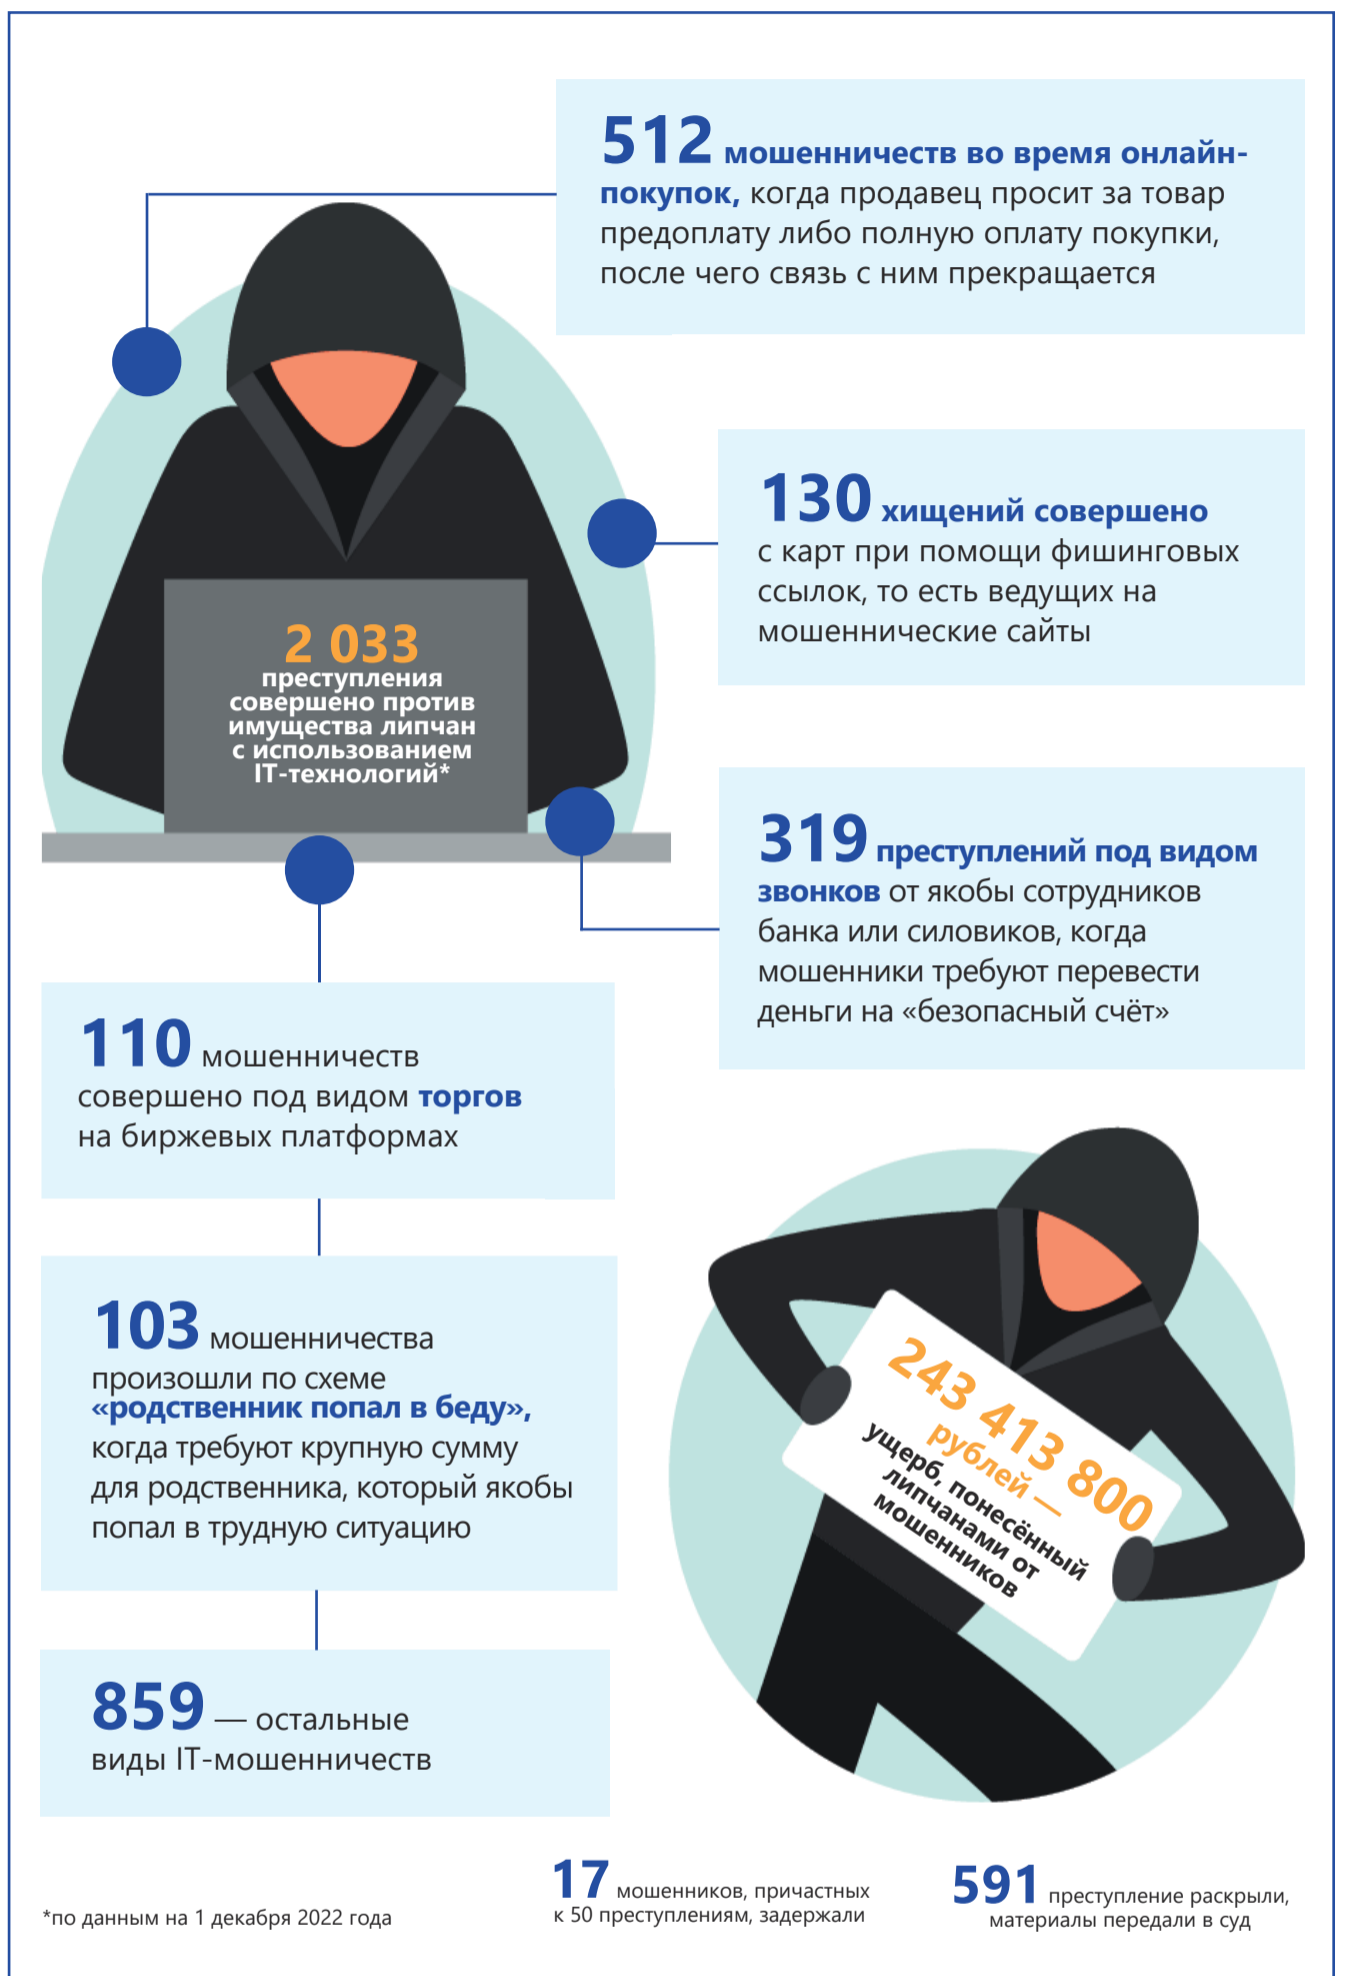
512 мошенничеств во время онлайн-покупок, когда продавец просит за товар предоплату либо полную оплату покупки, после чего связь с ним прекращается

2 033 преступления совершено против имущества липчан с использованием IT-технологий*

130 хищений совершено с карт при помощи фишинговых ссылок, то есть ведущих на мошеннические сайты

319 преступлений под видом звонков от якобы сотрудников банка или силовиков, когда мошенники требуют перевести деньги на «безопасный счёт»

110 мошенничеств совершено под видом торгов на биржевых платформах

103 мошенничества произошли по схеме «родственник попал в беду», когда требуют крупную сумму для родственника, который якобы попал в трудную ситуацию

859 — остальные виды IT-мошенничеств

243 413 800 рублей — ущерб, понесённый липчанами от мошенников

*по данным на 1 декабря 2022 года

17 мошенников, причастных к 50 преступлениям, задержали

591 преступление раскрыли, материалы передали в суд